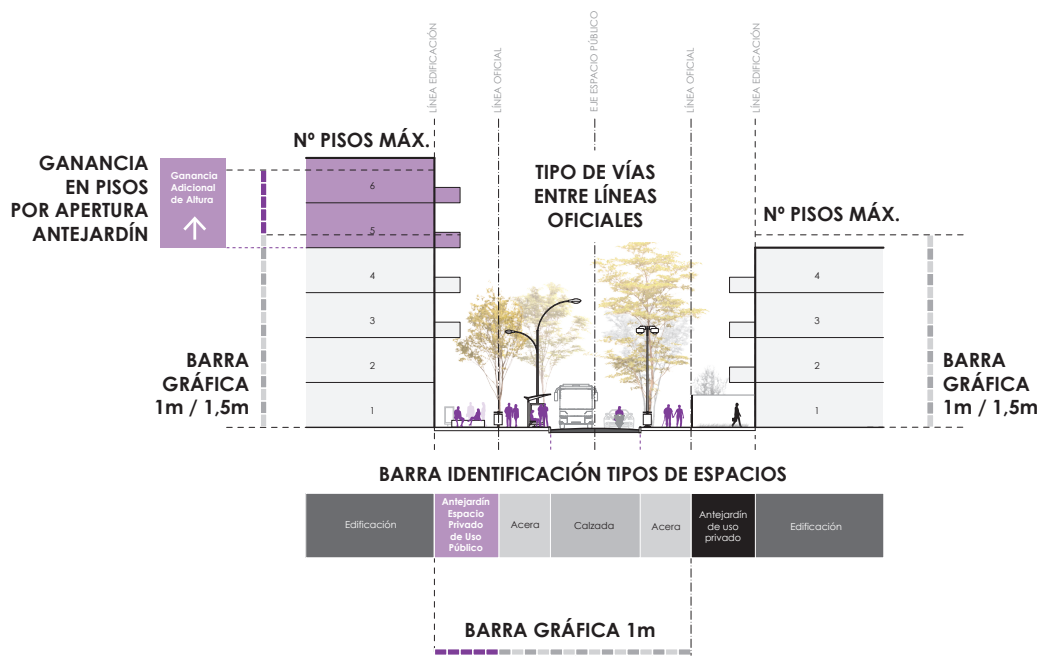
LÍNEA EDIFICACIÓN
LÍNEA OFICIAL
EJE ESPACIO PÚBLICO
LÍNEA OFICIAL
LÍNEA EDIFICACIÓN

Nº PISOS MÁX.

GANANCIA EN PISOS POR APERTURA ANTEJARDÍN

Ganancia Adicional de Altura

6
5
4
3
2
1

TIPO DE VÍAS ENTRE LÍNEAS OFICIALES

Nº PISOS MÁX.

4
3
2
1

BARRA GRÁFICA 1m / 1,5m

BARRA GRÁFICA 1m / 1,5m

BARRA IDENTIFICACIÓN TIPOS DE ESPACIOS

| Edificación | Antejardín Espacio Privado de Uso Público | Acera | Calzada | Acera | Antejardín de uso privado | Edificación |
|---|---|---|---|---|---|---|

BARRA GRÁFICA 1m